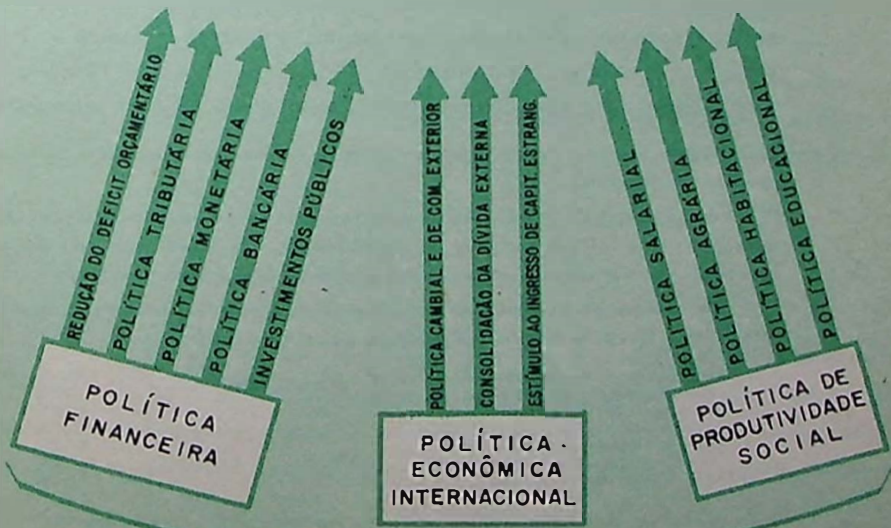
REDUÇÃO DO DEFICIT ORÇAMENTÁRIO
POLÍTICA TRIBUTÁRIA
POLÍTICA MONETÁRIA
POLÍTICA BANCÁRIA
INVESTIMENTOS PÚBLICOS

POLÍTICA FINANCEIRA

POLÍTICA CAMBIAL E DE COM. EXTERIOR
CONSOLIDAÇÃO DA DÍVIDA EXTERNA
ESTÍMULO AO INGRESSO DE CAPIT. ESTRANG.

POLÍTICA ECONÔMICA INTERNACIONAL

POLÍTICA SALARIAL
POLÍTICA AGRÁRIA
POLÍTICA HABITACIONAL
POLÍTICA EDUCACIONAL

POLÍTICA DE PRODUTIVIDADE SOCIAL